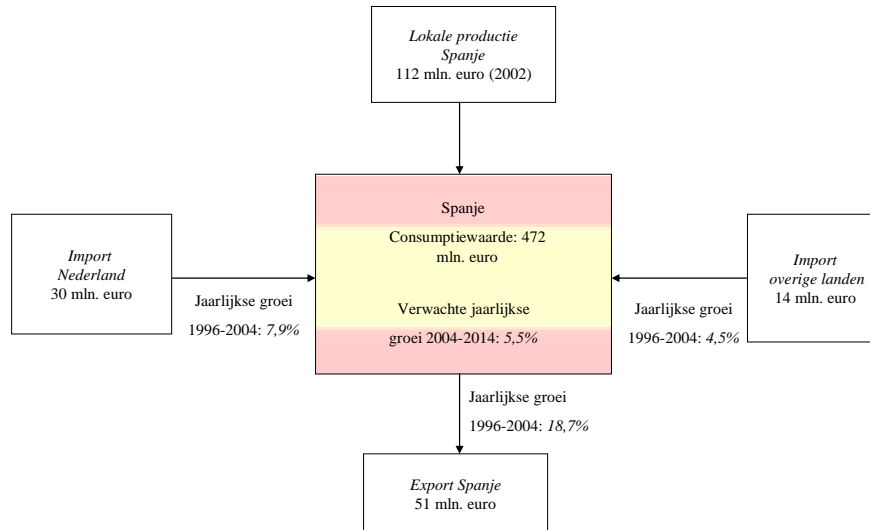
Lokale productie Spanje
112 mln. euro (2002)

Import Nederland
30 mln. euro

Jaarlijkse groei
1996-2004: 7,9%

Spanje

Consumptiewaarde: 472 mln. euro

Verwachte jaarlijkse groei 2004-2014: 5,5%

Jaarlijkse groei
1996-2004: 4,5%

Import overige landen
14 mln. euro

Jaarlijkse groei
1996-2004: 18,7%

Export Spanje
51 mln. euro